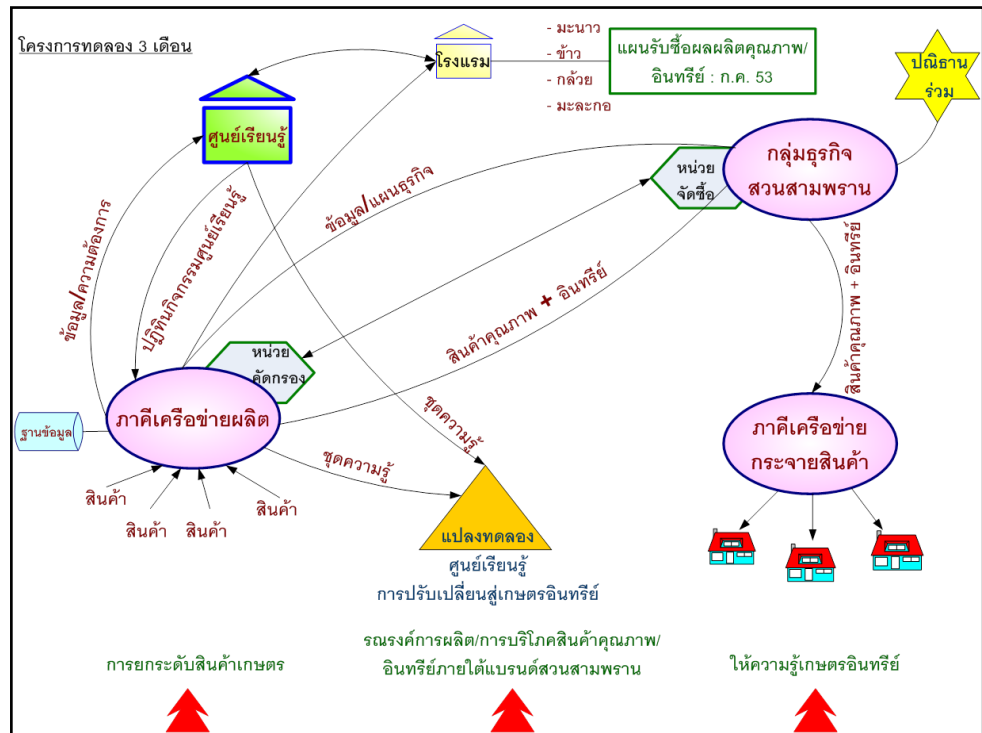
โครงการทดลอง 3 เดือน

โรงแรม

- มะนาว
- ข้าว
- กล้วย
- มะละกอ

แผนรับซื้อผลผลิตคุณภาพ/อินทรีย์ : ก.ค. 53

ปณิธานร่วม

ศูนย์เรียนรู้

กลุ่มธุรกิจสวนสามพราน

หน่วยจัดซื้อ

ข้อมูล/แผนธุรกิจ

ข้อมูล/ความต้องการ

ปฏิบัติกิจกรรมศูนย์เรียนรู้

สินค้าคุณภาพ + อินทรีย์

สินค้าคุณภาพ + อินทรีย์

หน่วยคัดกรอง

ฐานข้อมูล

ภาคีเครือข่ายผลิต

ชุดความรู้

ชุดความรู้

ภาคีเครือข่ายกระจายสินค้า

สินค้า

สินค้า

สินค้า

สินค้า

แปลงทดลอง

ศูนย์เรียนรู้
การปรับเปลี่ยนสู่เกษตรอินทรีย์

การยกระดับสินค้าเกษตร

รณรงค์การผลิต/การบริโภคสินค้าคุณภาพ/อินทรีย์ภายใต้แบรนด์สวนสามพราน

ให้ความรู้เกษตรอินทรีย์